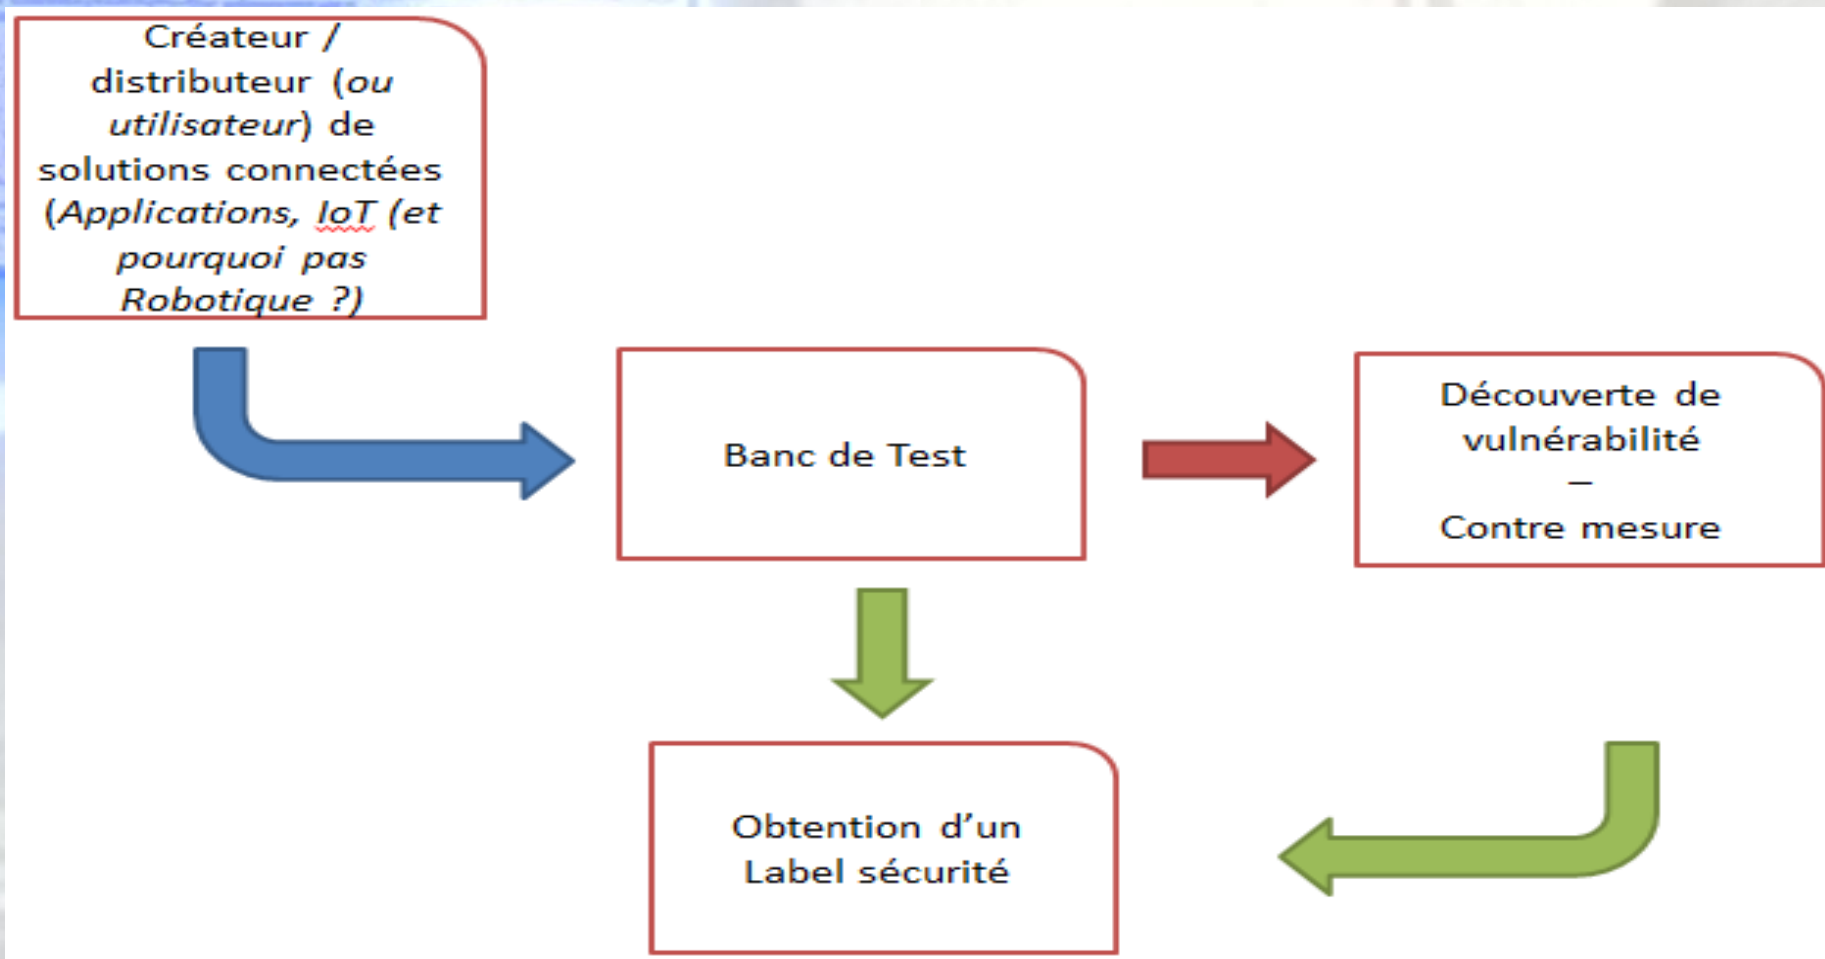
Créateur / distributeur (ou utilisateur) de solutions connectées (Applications, IoT (et pourquoi pas Robotique ?)

Banc de Test

Découverte de vulnérabilité
–
Contre mesure

Obtention d'un Label sécurité